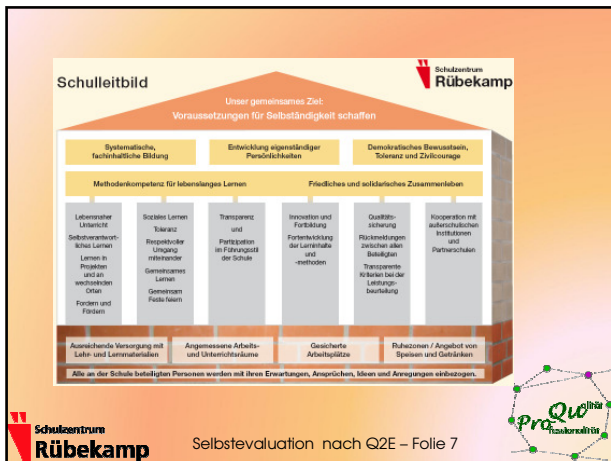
Schulleitbild

Schulzentrum Rübekamp

Unser gemeinsames Ziel:
Voraussetzungen für Selbständigkeit schaffen

Systematische, fachinhaltliche Bildung

Entwicklung eigenständiger Persönlichkeiten

Demokratisches Bewusstsein, Toleranz und Zivilcourage

Methodenkompetenz für lebenslanges Lernen

Friedliches und solidarisches Zusammenleben

Lebensnaher Unterricht

Selbstverantwortliches Lernen

Lernen in Projekten und an wechselnden Orten

Fordern und Fördern

Soziales Lernen

Toleranz

Respektvoller Umgang miteinander

Gemeinsames Lernen

Gemeinsam Feste feiern

Transparenz und Partizipation im Führungsstil der Schule

Innovation und Fortbildung

Fortentwicklung der Lerninhalte und -methoden

Qualitätssicherung

Rückmeldungen zwischen allen Beteiligten

Transparente Kriterien bei der Leistungsbeurteilung

Kooperation mit außerschulischen Institutionen und Partnerschulen

Ausreichende Versorgung mit Lehr- und Lernmaterialien

Angemessene Arbeits- und Unterrichtsräume

Gesicherte Arbeitsplätze

Ruhezonen / Angebot von Speisen und Getränken

Alle an der Schule beteiligten Personen werden mit ihren Erwartungen, Ansprüchen, Ideen und Anregungen einbezogen.

Schulzentrum Rübekamp

Selbstevaluation nach Q2E – Folie 7

ProQualität Qualität Professionalität